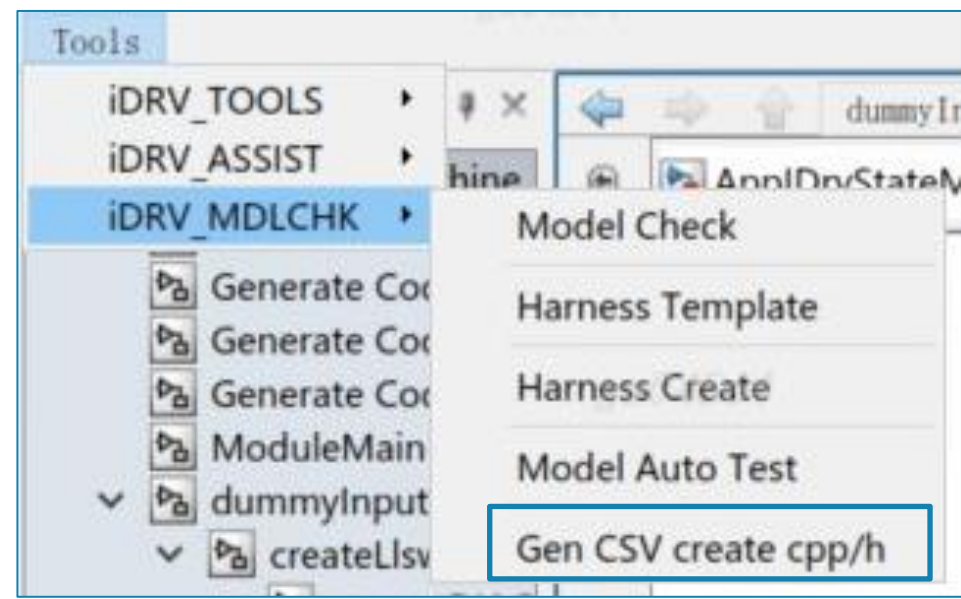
Tools

iDRV_TOOLS
iDRV_ASSIST
iDRV_MDLCHK

Model Check
Harness Template
Harness Create
Model Auto Test
Gen CSV create cpp/h

hine
dummyI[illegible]
ApplDrvStateM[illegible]

Generate Co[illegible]
Generate Co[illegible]
Generate Co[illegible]
ModuleMain
dummyInput
createLIsv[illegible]